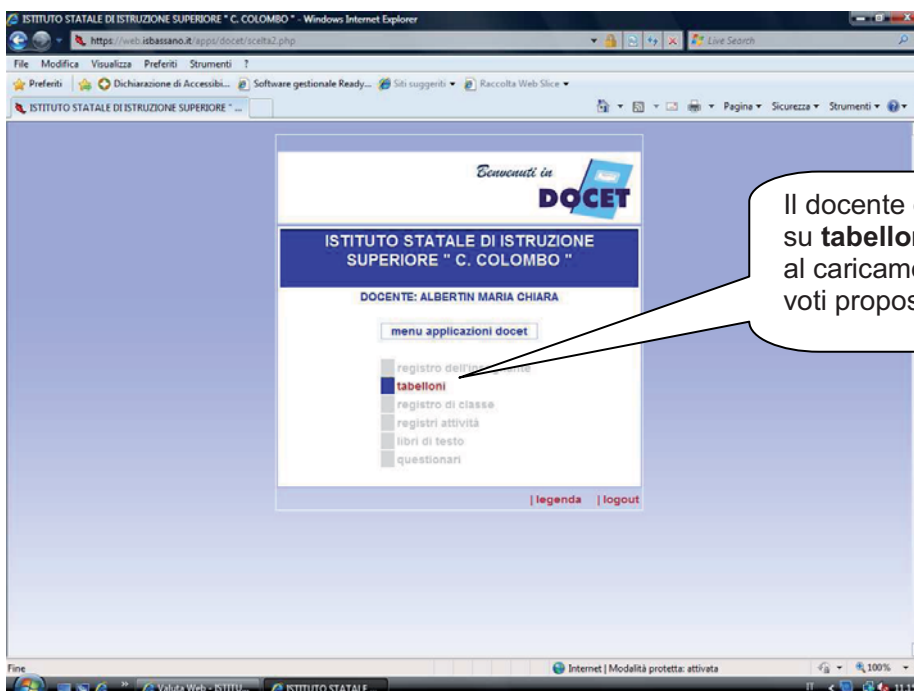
ISTITUTO STATALE DI ISTRUZIONE SUPERIORE " C. COLOMBO " - Windows Internet Explorer

https://web.isbassano.it/apps/docet/scelta2.php

Live Search

File Modifica Visualizza Preferiti Strumenti ?

Preferiti | Dichiarazione di Accessibi... Software gestionale Ready... Siti suggeriti ▾ Raccolta Web Slice ▾

ISTITUTO STATALE DI ISTRUZIONE SUPERIORE " ...

Pagina ▾ Sicurezza ▾ Strumenti ▾

Benvenuti in DOCET

ISTITUTO STATALE DI ISTRUZIONE SUPERIORE " C. COLOMBO "

DOCENTE: ALBERTIN MARIA CHIARA

menu applicazioni docet

registro dell'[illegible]

tabelloni

registro di classe

registri attività

libri di testo

questionari

| legenda | logout

Il docente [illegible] su **tabellon**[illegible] al caricame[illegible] voti propos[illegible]

Fine

Internet | Modalità protetta: attivata

100%

Valuta Web - ISTITU...

ISTITUTO STATALE ...

11:1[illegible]